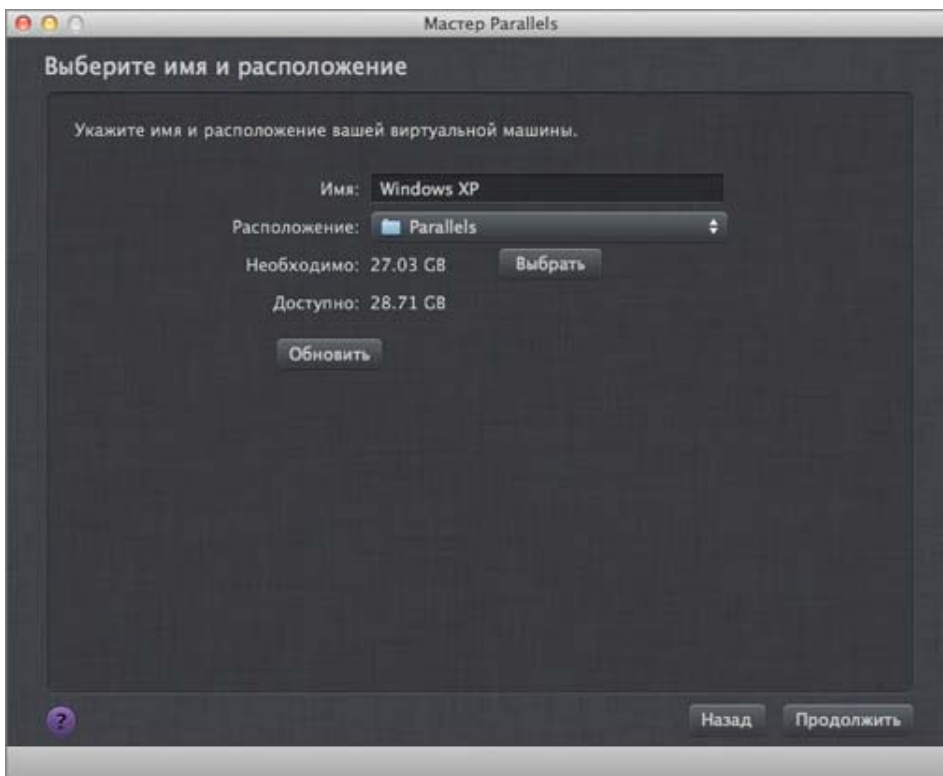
Мастер Parallels

Выберите имя и расположение

Укажите имя и расположение вашей виртуальной машины.

Имя: Windows XP

Расположение: Parallels

Необходимо: 27.03 GB

Выбрать

Доступно: 28.71 GB

Обновить

?

Назад

Продолжить